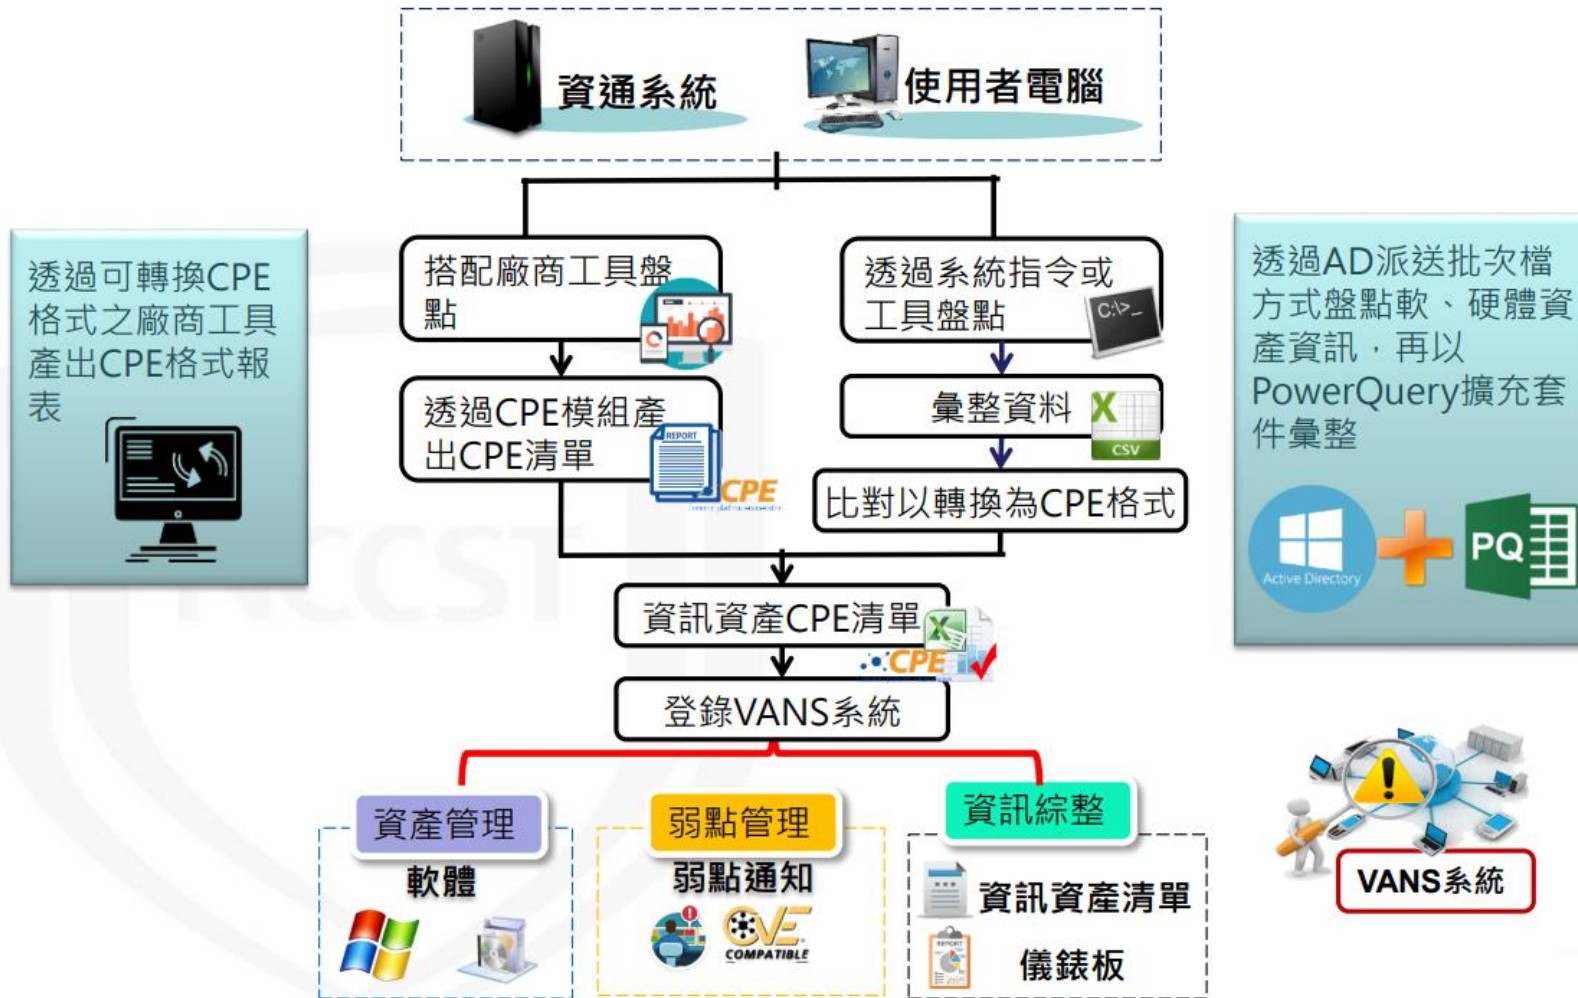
資通系統

使用者電腦

透過可轉換CPE格式之廠商工具產出CPE格式報表

搭配廠商工具盤點

透過系統指令或工具盤點

C:\>_

透過CPE模組產出CPE清單

REPORT

CPE

彙整資料

CSV

比對以轉換為CPE格式

透過AD派送批次檔方式盤點軟、硬體資產資訊，再以PowerQuery擴充套件彙整

Active Directory

PQ

資訊資產CPE清單

CPE

登錄VANS系統

資產管理

軟體

弱點管理

弱點通知

COMPATIBLE

資訊綜整

資訊資產清單

REPORT

儀錶板

VANS系統